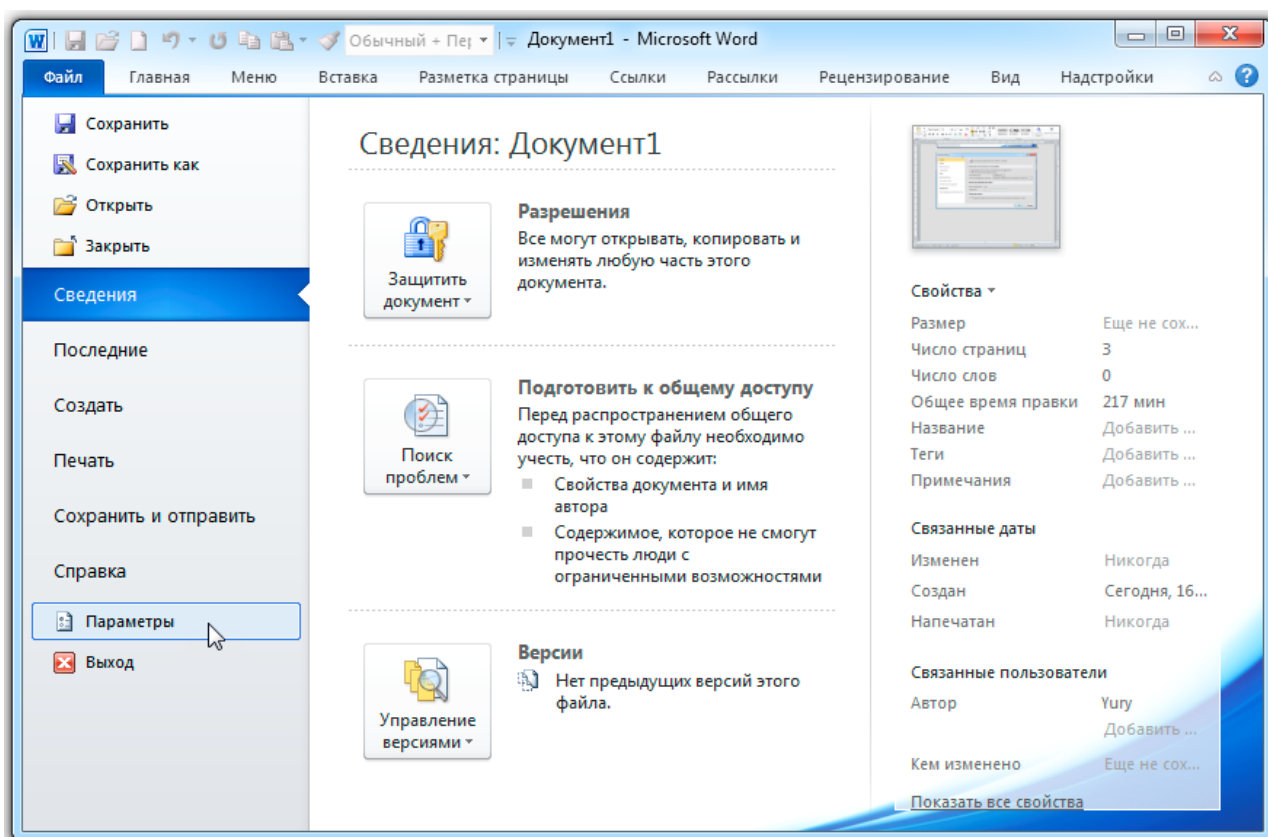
Обычный + Пер | Документ1 - Microsoft Word

Файл Главная Меню Вставка Разметка страницы Ссылки Рассылки Рецензирование Вид Надстройки

Сохранить
Сохранить как
Открыть
Закрыть
Сведения
Последние
Создать
Печать
Сохранить и отправить
Справка
Параметры
Выход

Сведения: Документ1

Защитить документ

Разрешения
Все могут открывать, копировать и изменять любую часть этого документа.

Поиск проблем

Подготовить к общему доступу
Перед распространением общего доступа к этому файлу необходимо учесть, что он содержит:
Свойства документа и имя автора
Содержимое, которое не смогут прочесть люди с ограниченными возможностями

Управление версиями

Версии
Нет предыдущих версий этого файла.

Свойства

| Размер | Еще не сох... |
|---|---|
| Число страниц | 3 |
| Число слов | 0 |
| Общее время правки | 217 мин |
| Название | Добавить ... |
| Теги | Добавить ... |
| Примечания | Добавить ... |

Связанные даты

| Изменен | Никогда |
|---|---|
| Создан | Сегодня, 16... |
| Напечатан | Никогда |

Связанные пользователи

| Автор | Yury |
|---|---|
| | Добавить ... |
| Кем изменено | Еще не сох... |

Показать все свойства